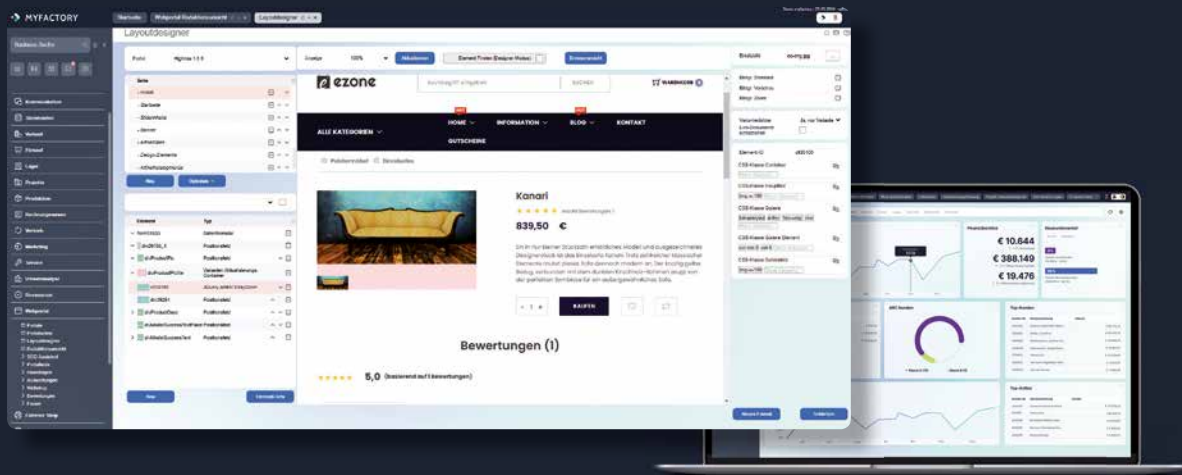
MYFACTORY

Startseite | Webportal Produktansicht | Layoutdesigner

Layoutdesigner

ezone

ALLE KATEGORIEN

HOME | INFORMATION | BLOG | KONTAKT

GUTSCHEINE

Kanari

839,50 €

KAUFEN

Bewertungen (1)

5,0 (basierend auf 1 Bewertungen)

€ 10.644

€ 388.149

€ 19.476